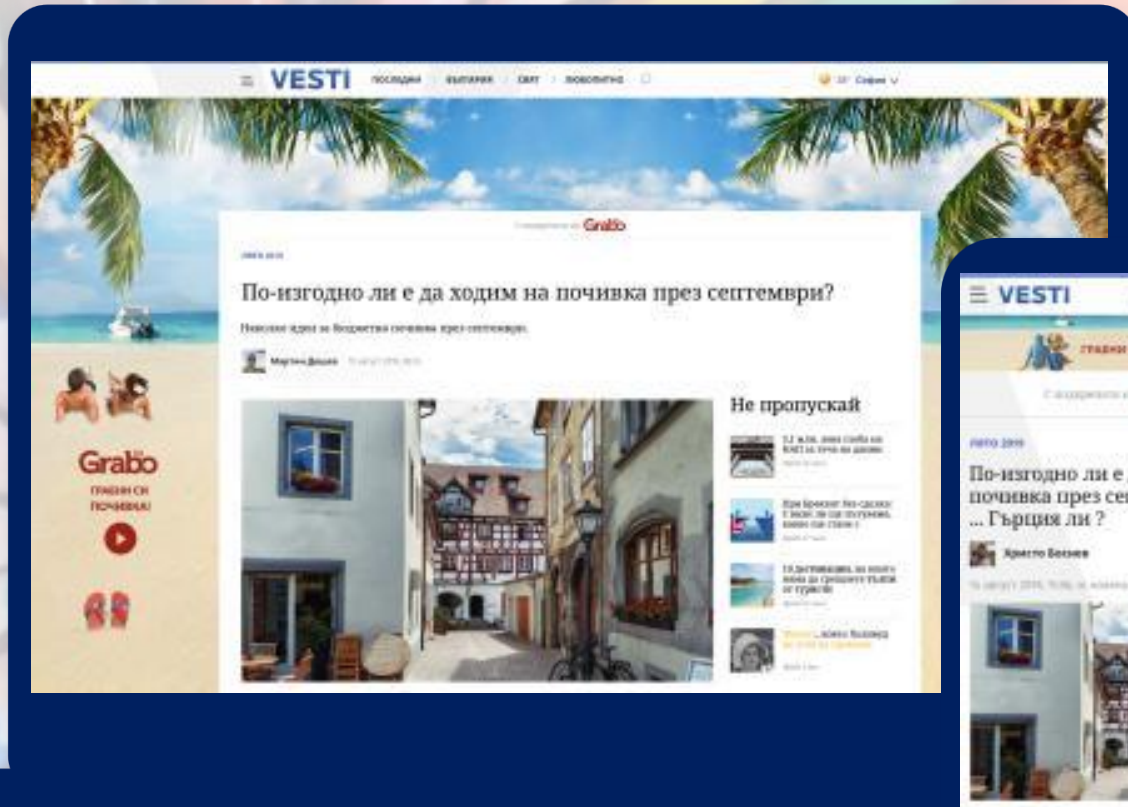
VESTI ПОСЛЕДНИ БЪЛГАРИЯ СВЯТ ЛЮБОПИТНО

София

Grabo

По-изгодно ли е да ходим на почивка през септември?

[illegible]

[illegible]

Не пропускай

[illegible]

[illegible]

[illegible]

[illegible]

Grabo

ГРАБНИ СИ ПОЧИВКА!

VESTI

ГРАБНИ

ЛЯТО 2016

По-изгодно ли е почивка през сеп... Гърция ли ?

Христо Белзев

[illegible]